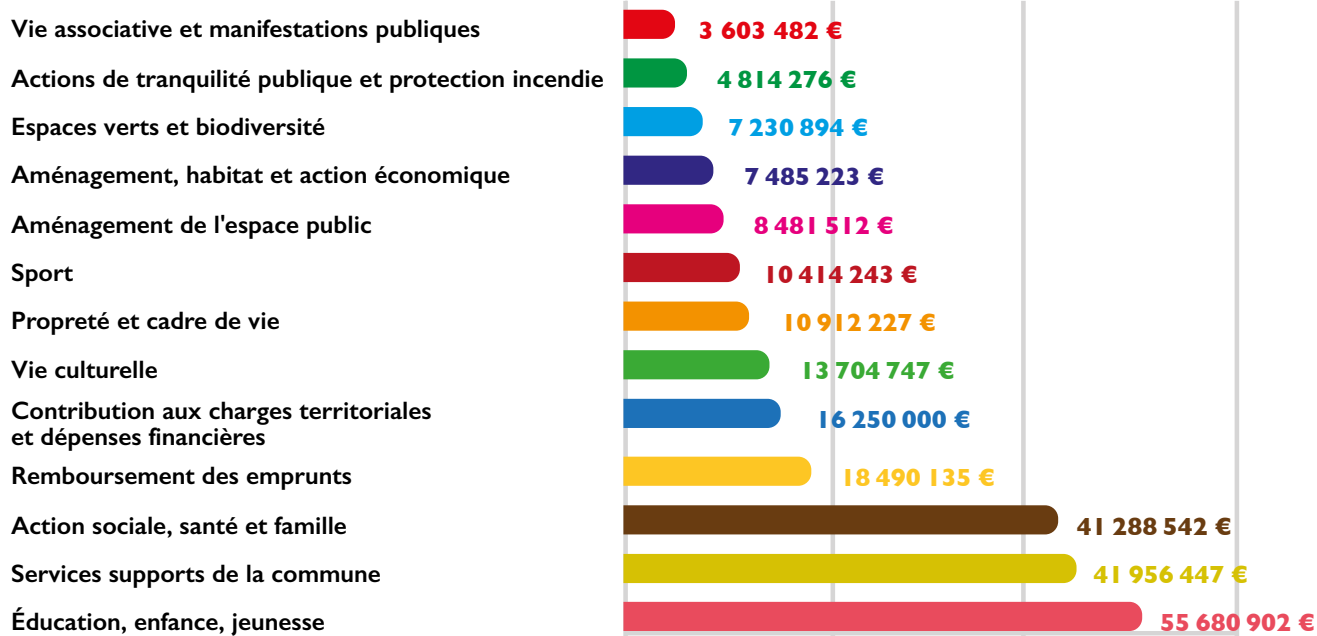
Vie associative et manifestations publiques 3 603 482 €
Actions de tranquilité publique et protection incendie 4 814 276 €
Espaces verts et biodiversité 7 230 894 €
Aménagement, habitat et action économique 7 485 223 €
Aménagement de l'espace public 8 481 512 €
Sport 10 414 243 €
Propreté et cadre de vie 10 912 227 €
Vie culturelle 13 704 747 €
Contribution aux charges territoriales et dépenses financières 16 250 000 €
Remboursement des emprunts 18 490 135 €
Action sociale, santé et famille 41 288 542 €
Services supports de la commune 41 956 447 €
Éducation, enfance, jeunesse 55 680 902 €